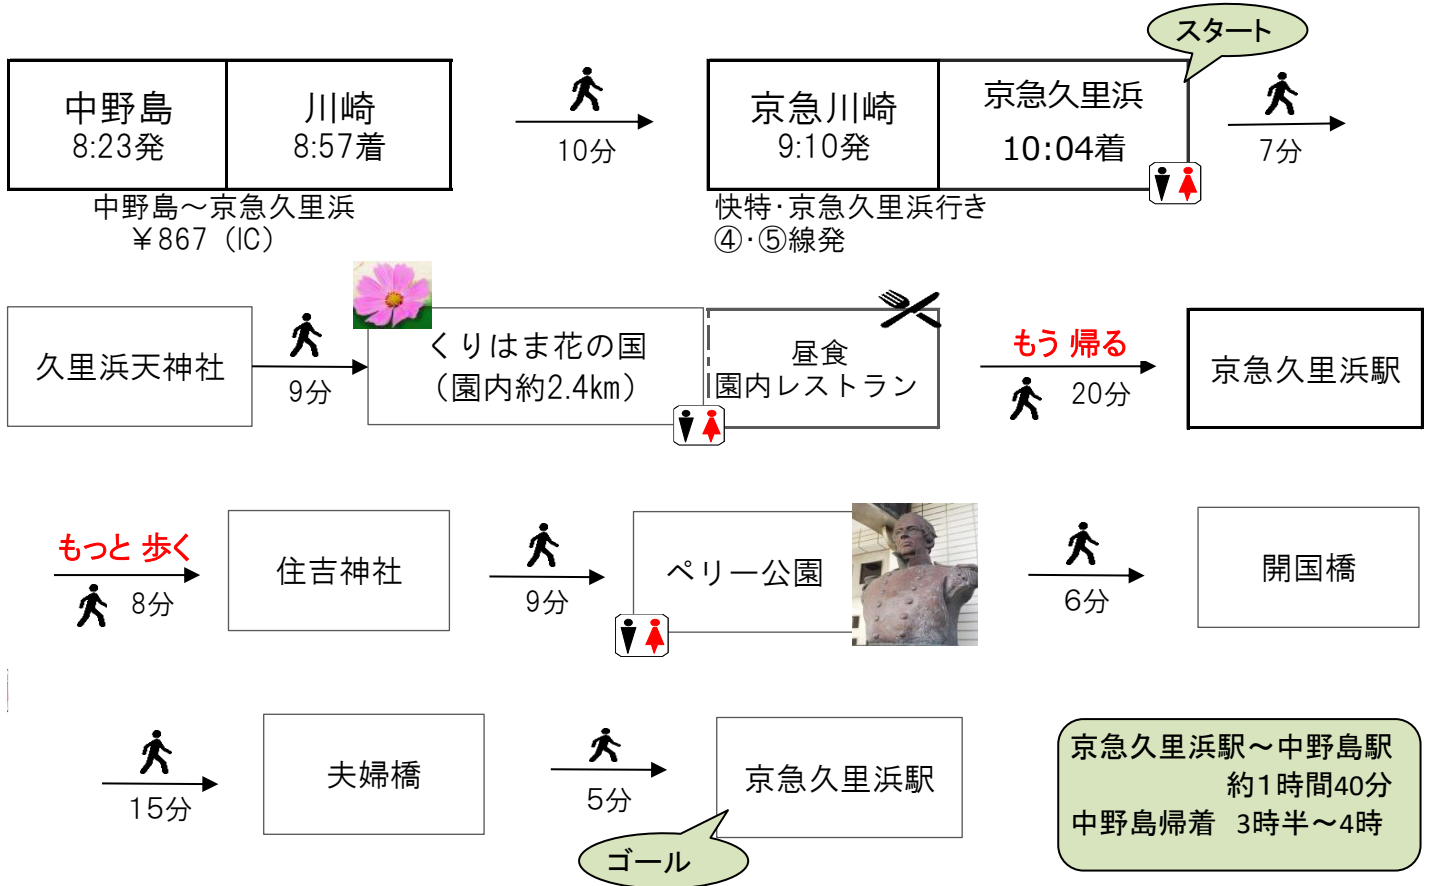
中野島
8:23発

川崎
8:57着

中野島～京急久里浜
￥867（IC）

10分

京急川崎
9:10発

京急久里浜
10:04着

スタート

快特·京急久里浜行き
④·⑤線発

7分

久里浜天神社

9分

くりはま花の国
（園内約2.4km）

昼食
園内レストラン

もう 帰る

20分

京急久里浜駅

もっと 歩く

8分

住吉神社

9分

ペリー公園

6分

開国橋

15分

夫婦橋

5分

京急久里浜駅

ゴール

京急久里浜駅～中野島駅
約1時間40分
中野島帰着 3時半～4時